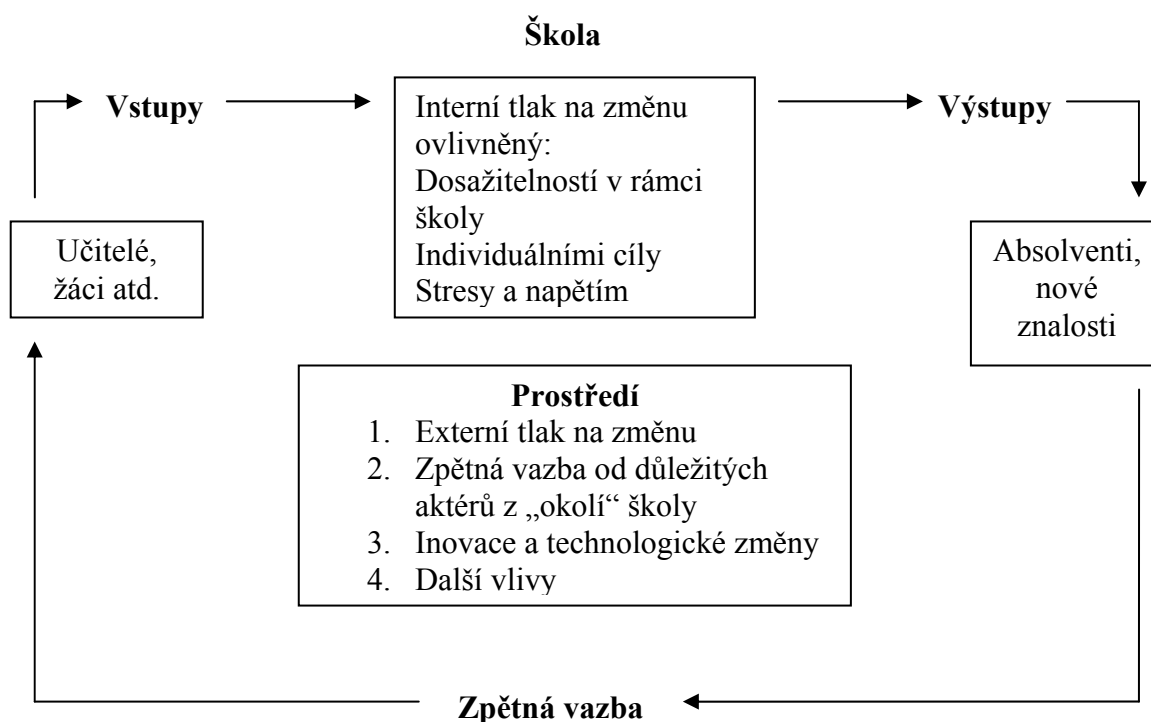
**Škola**

**Vstupy**

Interní tlak na změnu ovlivněný:
Dosažitelností v rámci školy
Individuálními cíly
Stresy a napětím

**Výstupy**

Učitelé, žáci atd.

Absolventi, nové znalosti

**Prostředí**
1. Externí tlak na změnu
2. Zpětná vazba od důležitých aktérů z „okolí“ školy
3. Inovace a technologické změny
4. Další vlivy

**Zpětná vazba**